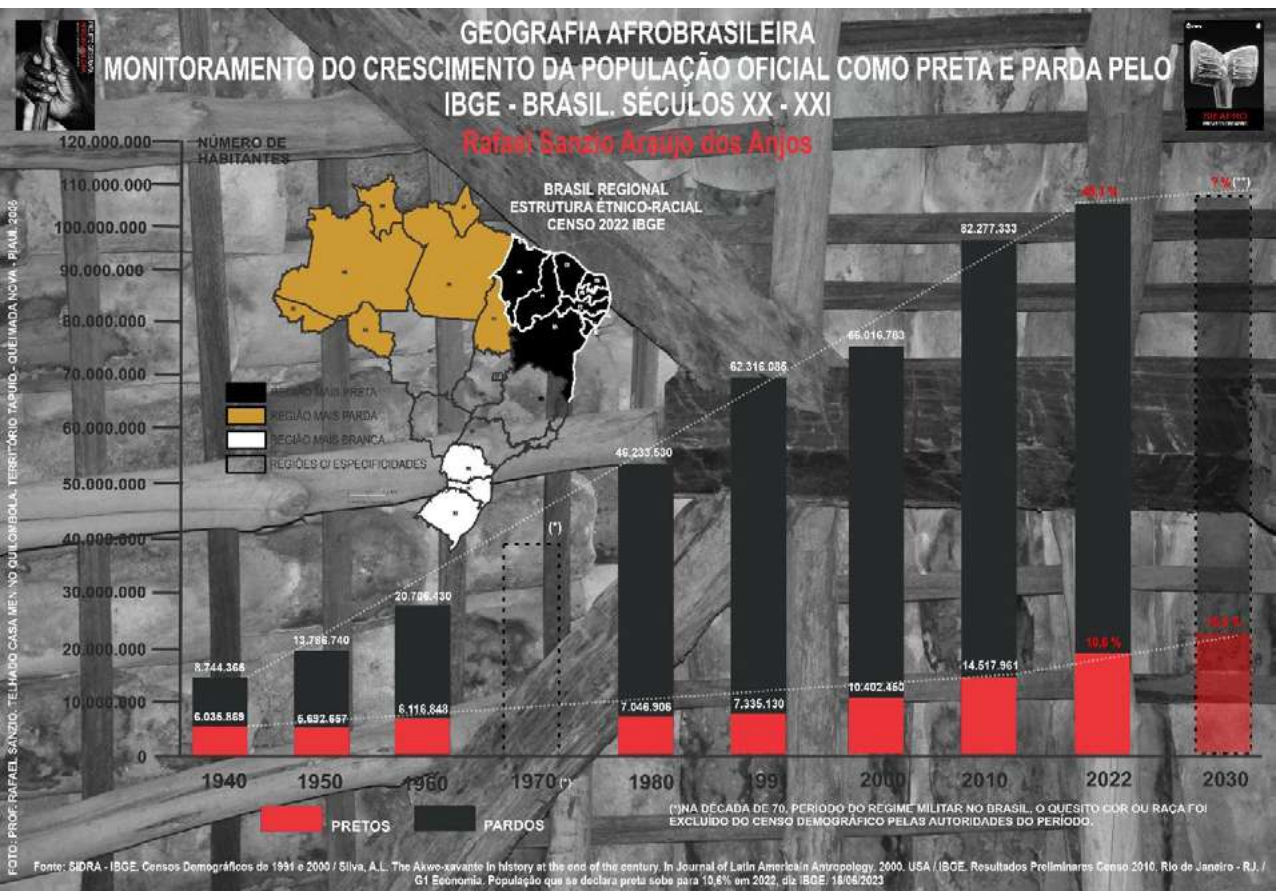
GEOGRAFIA AFROBRASILEIRA
MONITORAMENTO DO CRESCIMENTO DA POPULAÇÃO OFICIAL COMO PRETA E PARDA PELO IBGE - BRASIL. SÉCULOS XX - XXI
Rafael Sanzio Araújo dos Anjos

NÚMERO DE HABITANTES

120.000.000
110.000.000
100.000.000
90.000.000
80.000.000
70.000.000
60.000.000
50.000.000
40.000.000
30.000.000
20.000.000
10.000.000
0

BRASIL REGIONAL
ESTRUTURA ÉTNICO-RACIAL
CENSO 2022 IBGE

REGIÃO MAIS PRETA
REGIÃO MAIS PARDA
REGIÃO MAIS BRANCA
REGIÕES C/ ESPECIFICIDADES

8.744.365
6.035.869
13.786.740
5.692.657
20.706.430
6.116.848
(*)
46.233.530
7.046.906
62.316.085
7.335.130
65.016.783
10.402.460
82.277.333
14.517.961
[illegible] %
10,6 %
? % (**)
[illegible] %

1940
1950
1960
1970 (*)
1980
1991
2000
2010
2022
2030

PRETOS
PARDOS

(*) NA DÉCADA DE 70, PERÍODO DO REGIME MILITAR NO BRASIL, O QUESITO COR OU RAÇA FOI EXCLUÍDO DO CENSO DEMOGRÁFICO PELAS AUTORIDADES DO PERÍODO.

FOTO: PROF. RAFAEL SANZIO. TELHADO CASA MEN NO QUILOMBOLA. TERRITÓRIO TAPUIO - QUEIMADA NOVA - PIAUÍ. 2006

Fonte: SIDRA - IBGE. Censos Demográficos de 1991 e 2000 / Silva, A.L. The Akwe-xavante in history at the end of the century. In Journal of Latin American Antropology. 2000. USA / IBGE. Resultados Preliminares Censo 2010. Rio de Janeiro - RJ. / G1 Economia. População que se declara preta sobe para 10,6% em 2022, diz IBGE. 18/06/2023